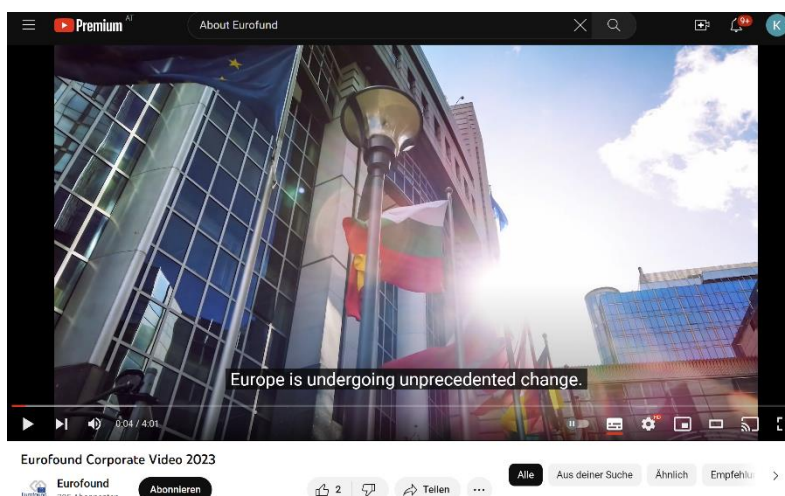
Premium AT
About Eurofund
9+
K
Europe is undergoing unprecedented change.
0:04 / 4:01
Eurofound Corporate Video 2023
Eurofound
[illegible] Abonnenten
Abonnieren
2
Teilen
...
Alle
Aus deiner Suche
Ähnlich
Empfehlu